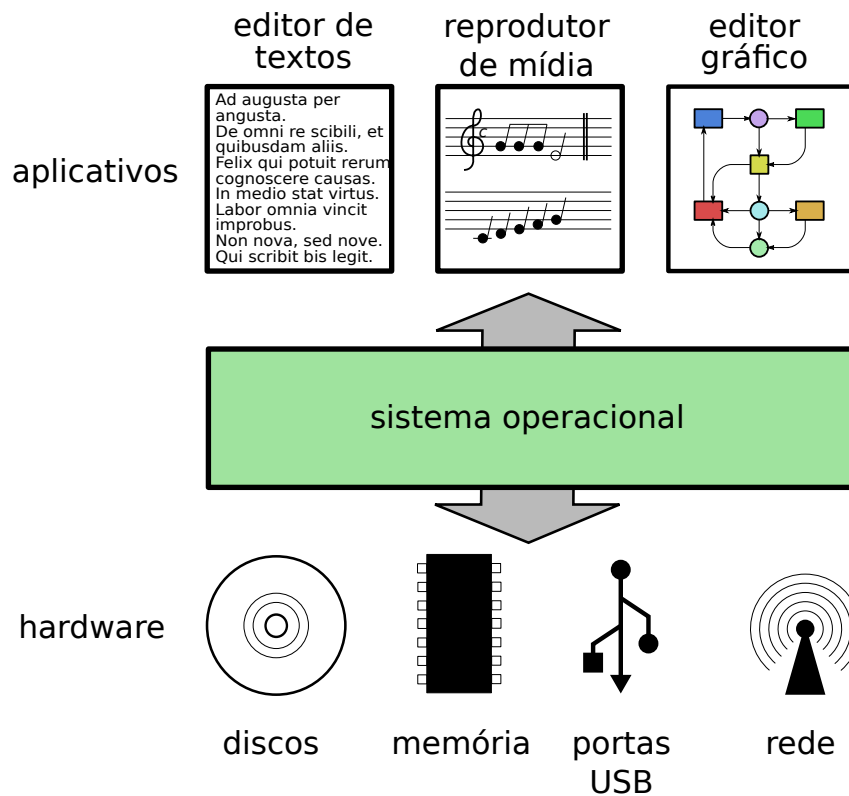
editor de textos

reprodutor de mídia

editor gráfico

aplicativos

Ad augusta per angusta.
De omni re scibili, et quibusdam aliis.
Felix qui potuit rerum cognoscere causas.
In medio stat virtus.
Labor omnia vincit improbus.
Non nova, sed nove.
Qui scribit bis legit.

sistema operacional

hardware

discos

memória

portas USB

rede